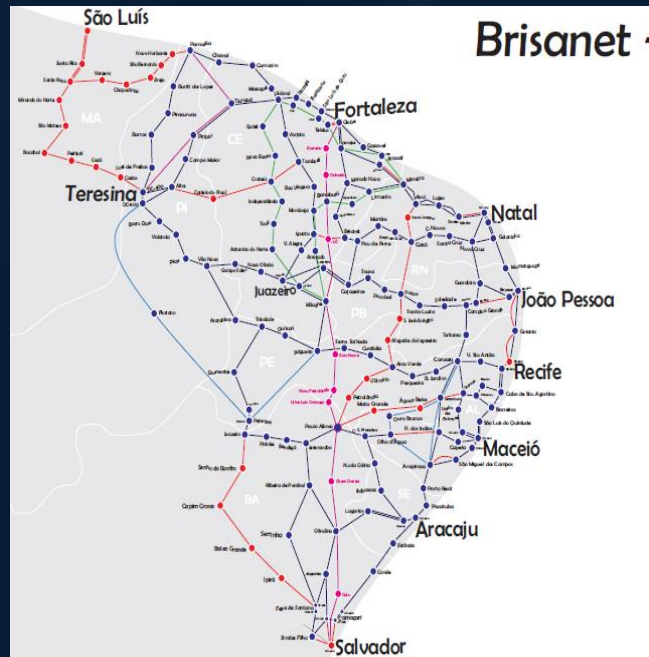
Brisanet

São Luís

Fortaleza

Teresina

Natal

João Pessoa

Juazeiro

Recife

Maceió

Aracaju

Salvador

MA

CE

PI

RN

PB

PE

AL

SE

BA

Caxias

Juazeiro do Norte

Russas

Mossoró

Campina Grande

Caruaru

Petrolina

Paulo Afonso

Feira de Santana

Crato

Sobral

Parnaíba

Camaçari

Itabaiana

Senhor do Bonfim

Capim Grosso

Barra Grande

Iguatu

Quixadá

Sousa

Patos

Garanhuns

Arapiraca

Alagoinhas

Caicó

Pau dos Ferros

Picos

Floriano

Salgueiro

Serra Talhada

Tianguá

Crateús

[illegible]